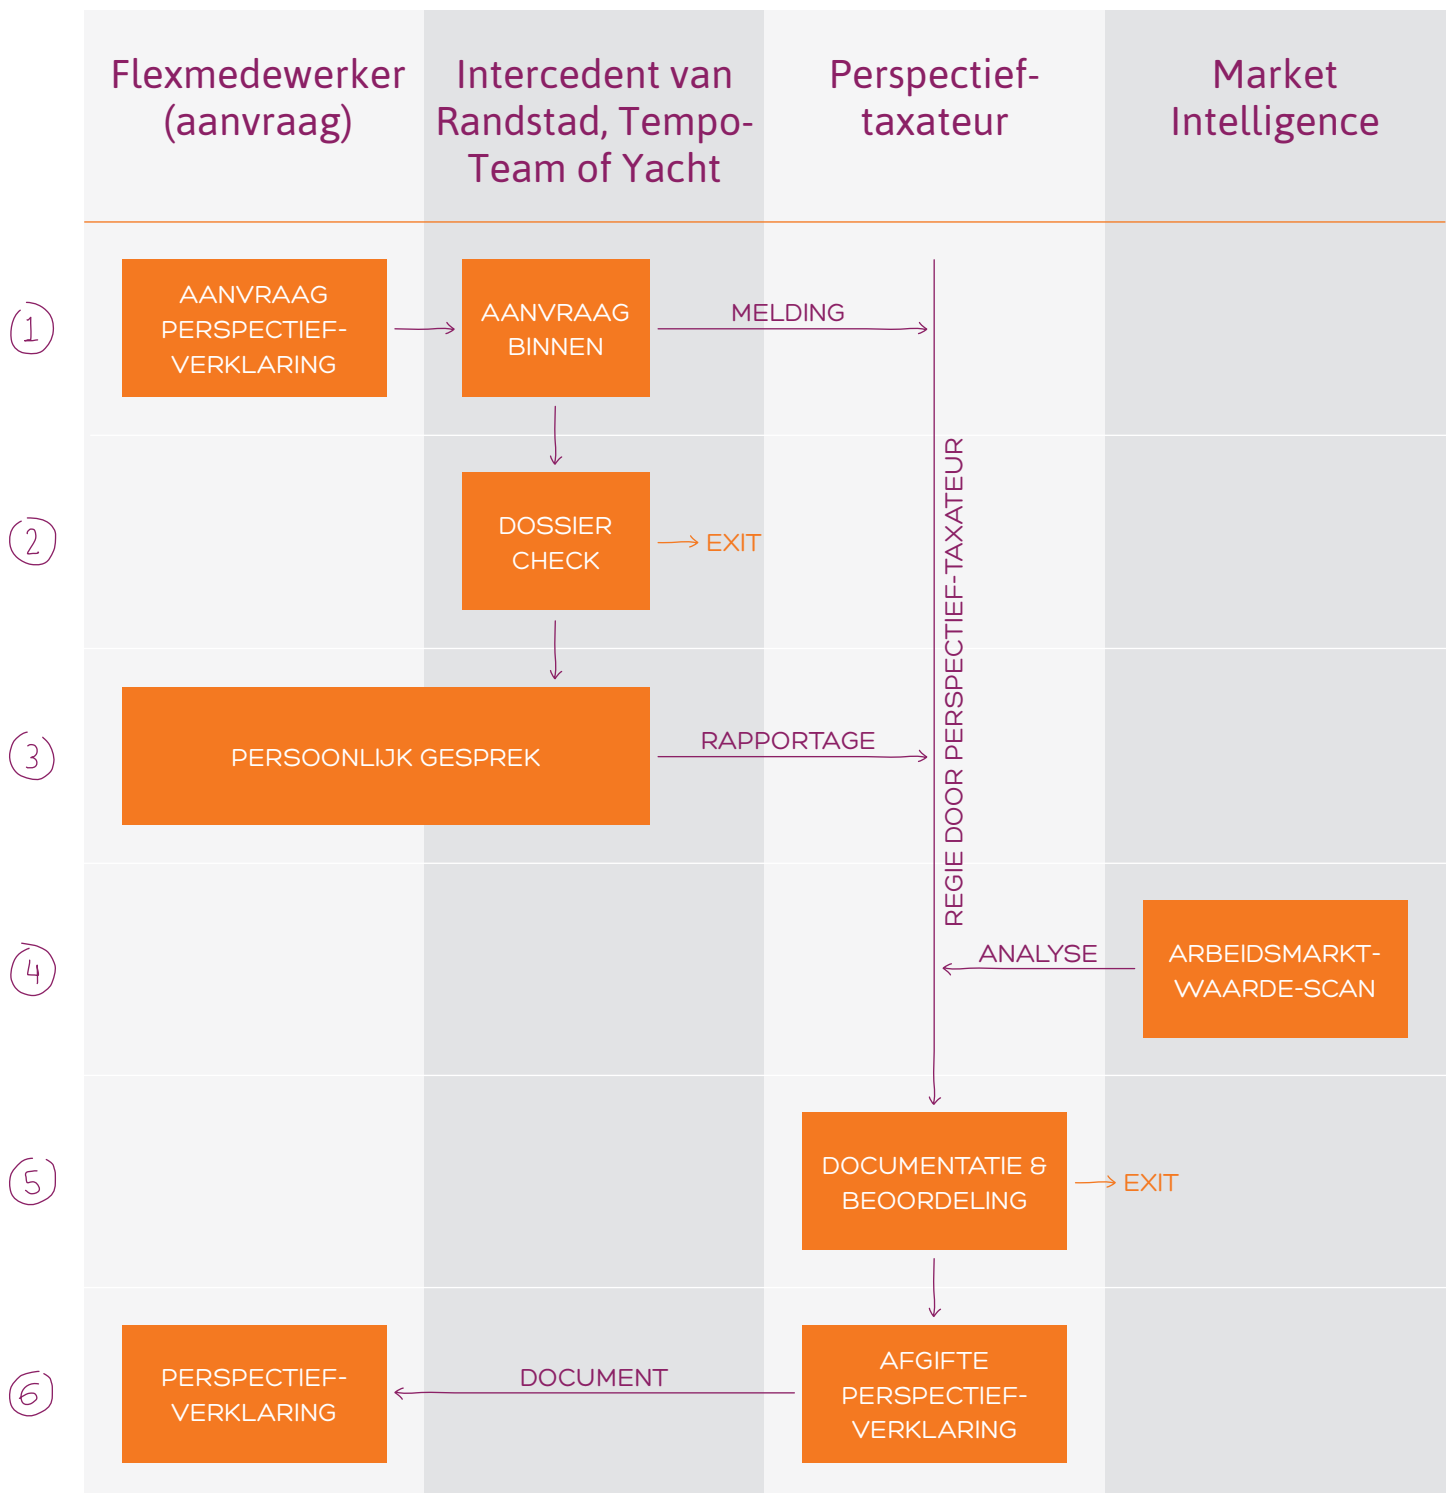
Flexmedewerker (aanvraag)

Intercedent van Randstad, Tempo-Team of Yacht

Perspectief-taxateur

Market Intelligence

1

AANVRAAG PERSPECTIEF-VERKLARING

AANVRAAG BINNEN

MELDING

2

DOSSIER CHECK

EXIT

3

PERSOONLIJK GESPREK

RAPPORTAGE

REGIE DOOR PERSPECTIEF-TAXATEUR

4

ANALYSE

ARBEIDSMARKT-WAARDE-SCAN

5

DOCUMENTATIE & BEOORDELING

EXIT

6

PERSPECTIEF-VERKLARING

DOCUMENT

AFGIFTE PERSPECTIEF-VERKLARING